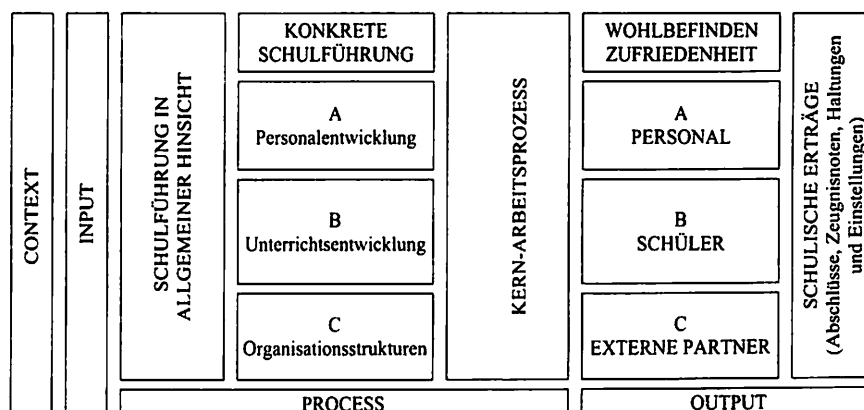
CONTEXT

INPUT

SCHULFÜHRUNG IN ALLGEMEINER HINSICHT

KONKRETE SCHULFÜHRUNG

A
Personalentwicklung

B
Unterrichtsentwicklung

C
Organisationsstrukturen

KERN-ARBEITSPROZESS

PROCESS

WOHLBEFINDEN ZUFRIEDENHEIT

A
PERSONAL

B
SCHÜLER

C
EXTERNE PARTNER

SCHULISCHE ERTRÄGE (Abschlüsse, Zeugnisnoten, Haltungen und Einstellungen)

OUTPUT